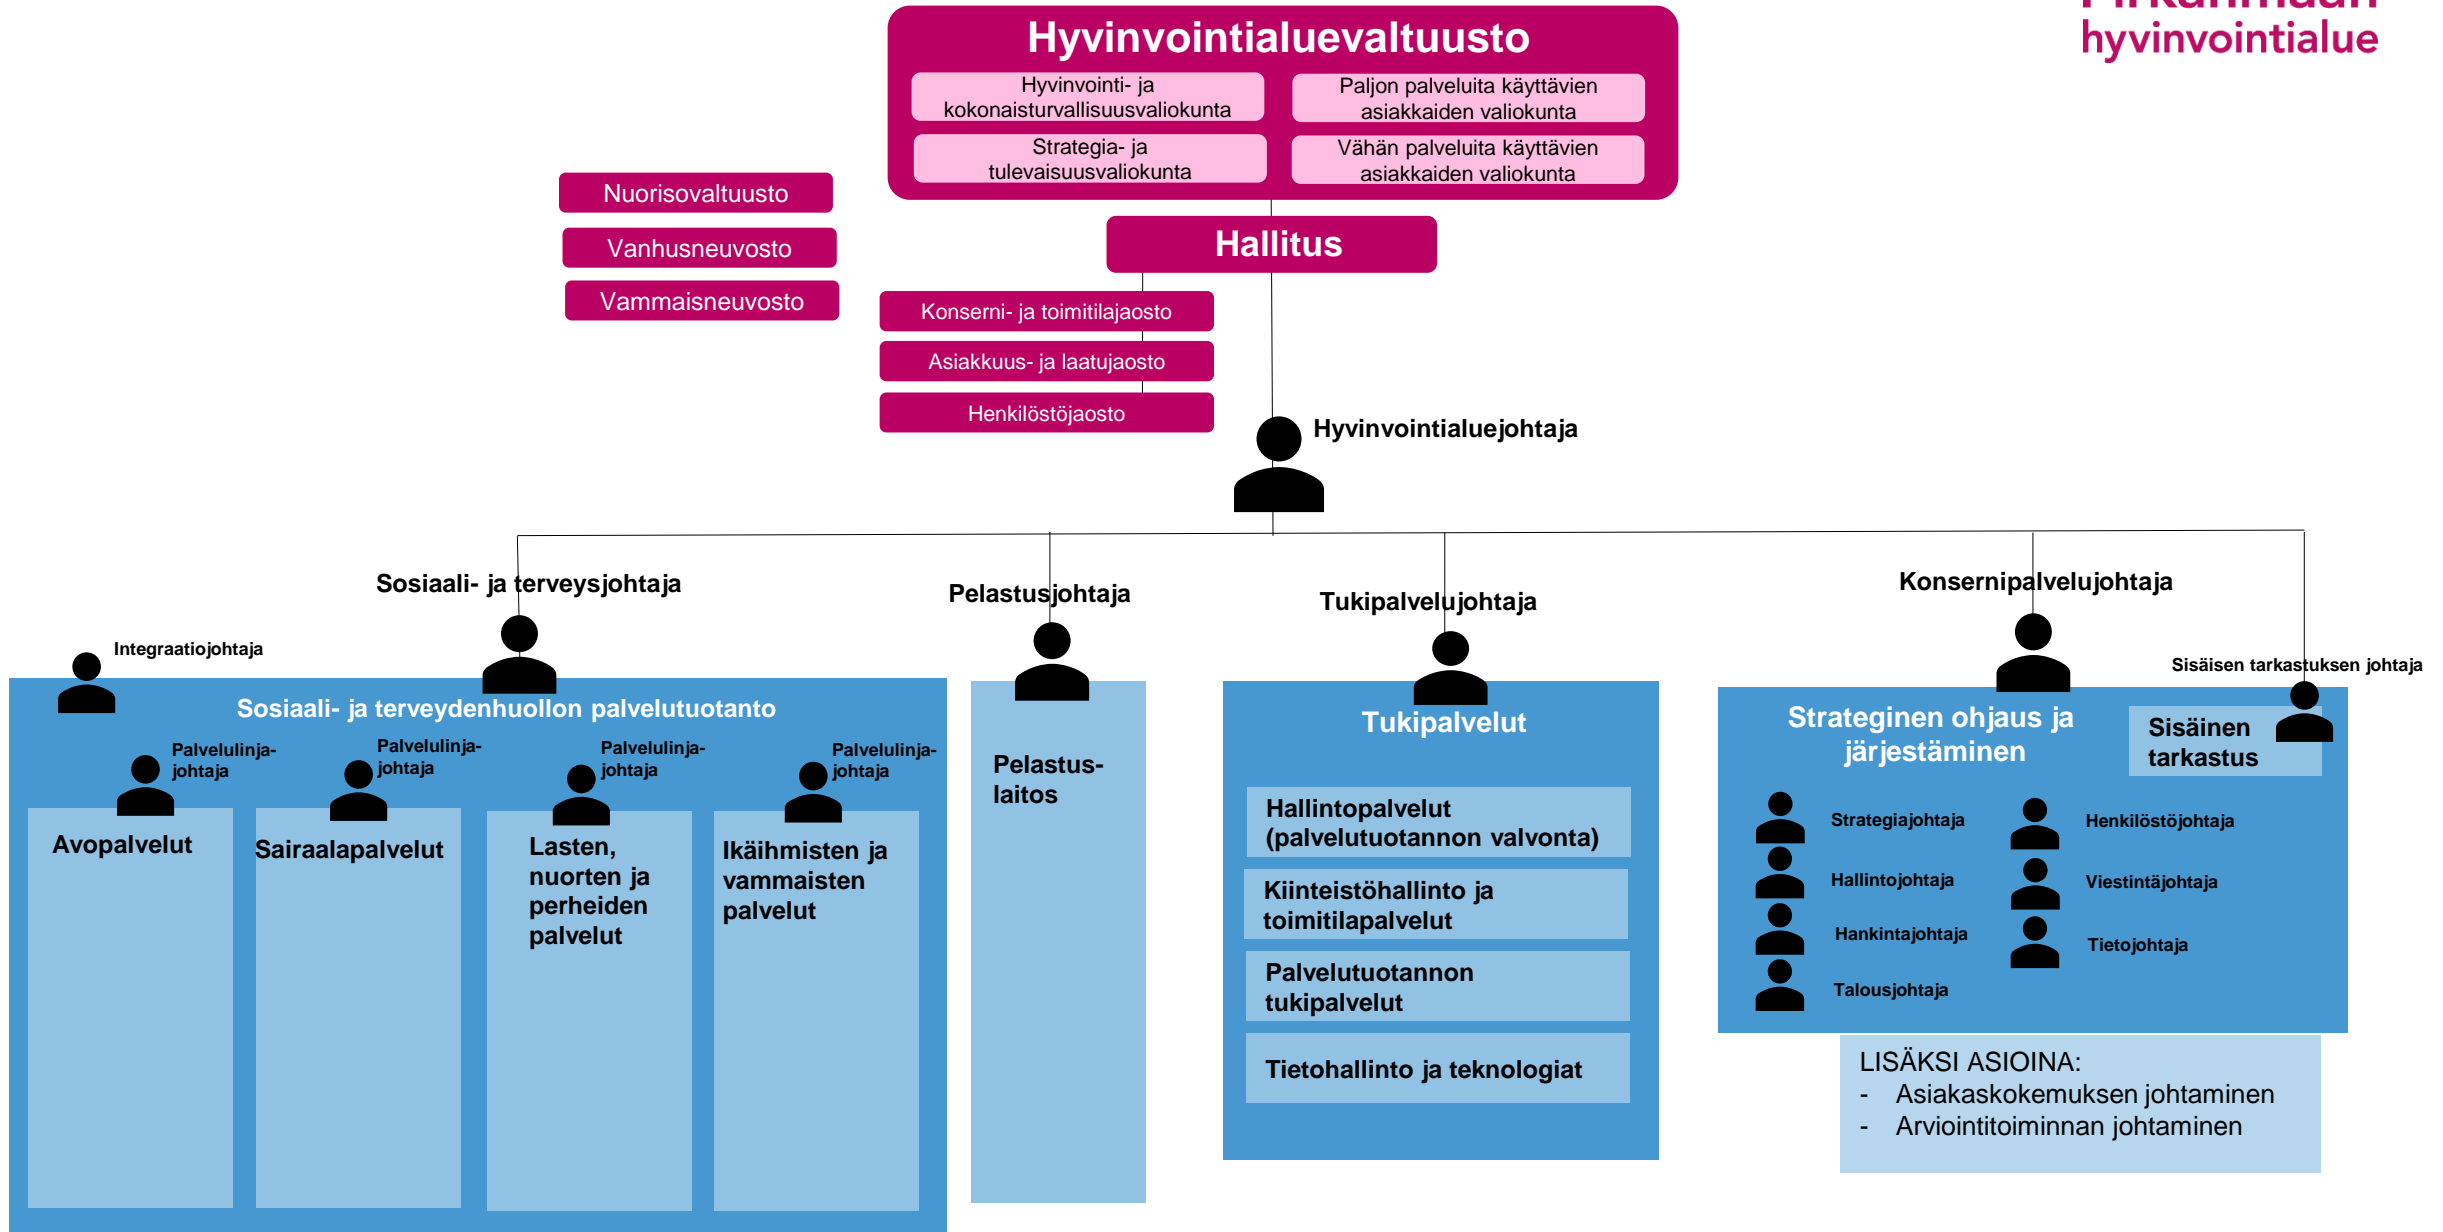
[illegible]
hyvinvointialue

Hyvinvointialuevaltuusto

Hyvinvointi- ja kokonaisturvallisuusvaliokunta

Paljon palveluita käyttävien asiakkaiden valiokunta

Strategia- ja tulevaisuusvaliokunta

Vähän palveluita käyttävien asiakkaiden valiokunta

Nuorisovaltuusto

Vanhusneuvosto

Vammaisneuvosto

Hallitus

Konserni- ja toimitilajaosto

Asiakkuus- ja laatujaosto

Henkilöstöjaosto

Hyvinvointialuejohtaja

Sosiaali- ja terveysjohtaja

Pelastusjohtaja

Tukipalvelujohtaja

Konsernipalvelujohtaja

Integraatiojohtaja

Sisäisen tarkastuksen johtaja

Sosiaali- ja terveydenhuollon palvelutuotanto

Palvelulinja-johtaja

Palvelulinja-johtaja

Palvelulinja-johtaja

Palvelulinja-johtaja

Avopalvelut

Sairaalapalvelut

Lasten, nuorten ja perheiden palvelut

Ikäihmisten ja vammaisten palvelut

Pelastus-laitos

Tukipalvelut

Hallintopalvelut (palvelutuotannon valvonta)

Kiinteistöhallinto ja toimitilapalvelut

Palvelutuotannon tukipalvelut

Tietohallinto ja teknologiat

Strateginen ohjaus ja järjestäminen

Sisäinen tarkastus

Strategiajohtaja

Henkilöstöjohtaja

Hallintojohtaja

Viestintäjohtaja

Hankintajohtaja

Tietojohtaja

Talousjohtaja

LISÄKSI ASIOINA:
- Asiakaskokemuksen johtaminen
- Arviointitoiminnan johtaminen